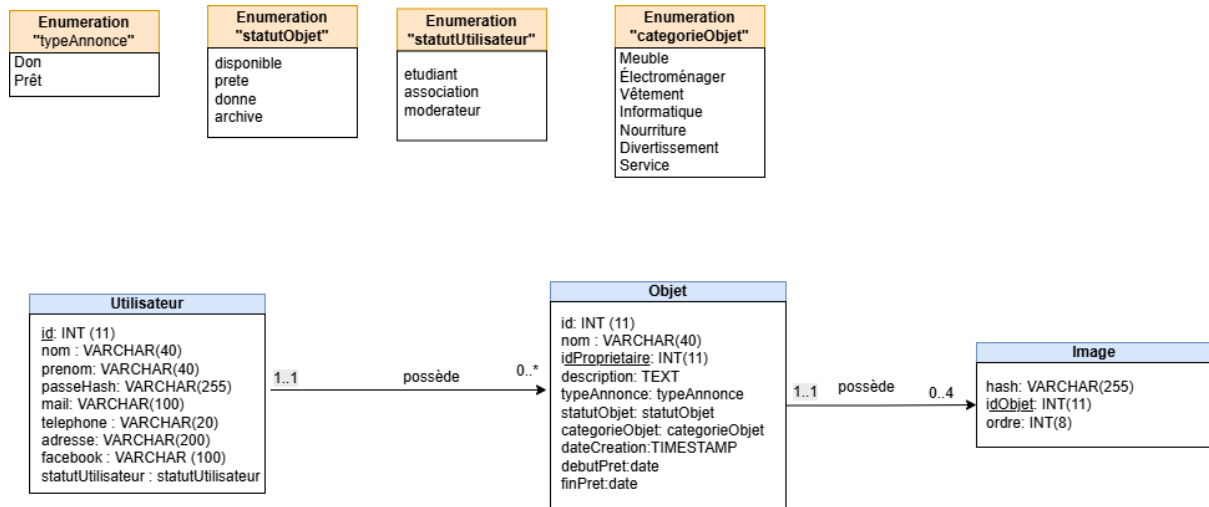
Enumeration
"typeAnnonce"
Don
Prêt

Enumeration
"statutObjet"
disponible
prete
donne
archive

Enumeration
"statutUtilisateur"
etudiant
association
moderateur

Enumeration
"categorieObjet"
Meuble
Électroménager
Vêtement
Informatique
Nourriture
Divertissement
Service

Utilisateur
id: INT (11)
nom : VARCHAR(40)
prenom: VARCHAR(40)
passeHash: VARCHAR(255)
mail: VARCHAR(100)
telephone : VARCHAR(20)
adresse: VARCHAR(200)
facebook : VARCHAR (100)
statutUtilisateur : statutUtilisateur

1..1
possède
0..*

Objet
id: INT (11)
nom : VARCHAR(40)
idProprietaire: INT(11)
description: TEXT
typeAnnonce: typeAnnonce
statutObjet: statutObjet
categorieObjet: categorieObjet
dateCreation:TIMESTAMP
debutPret:date
finPret:date

1..1
possède
0..4

Image
hash: VARCHAR(255)
idObjet: INT(11)
ordre: INT(8)